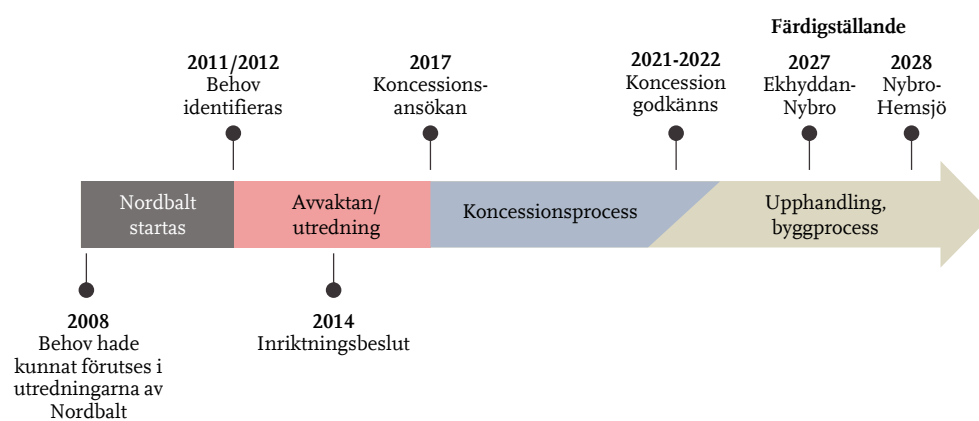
Färdigställande

2011/2012
Behov identifieras

2017
Koncessionsansökan

2021-2022
Koncession godkänns

2027
Ekhyddan-Nybro

2028
Nybro-Hemsjö

Nordbalt startas

Avvaktan/ utredning

Koncessionsprocess

Upphandling, byggprocess

2008
Behov hade kunnat förutses i utredningarna av Nordbalt

2014
Inriktningsbeslut